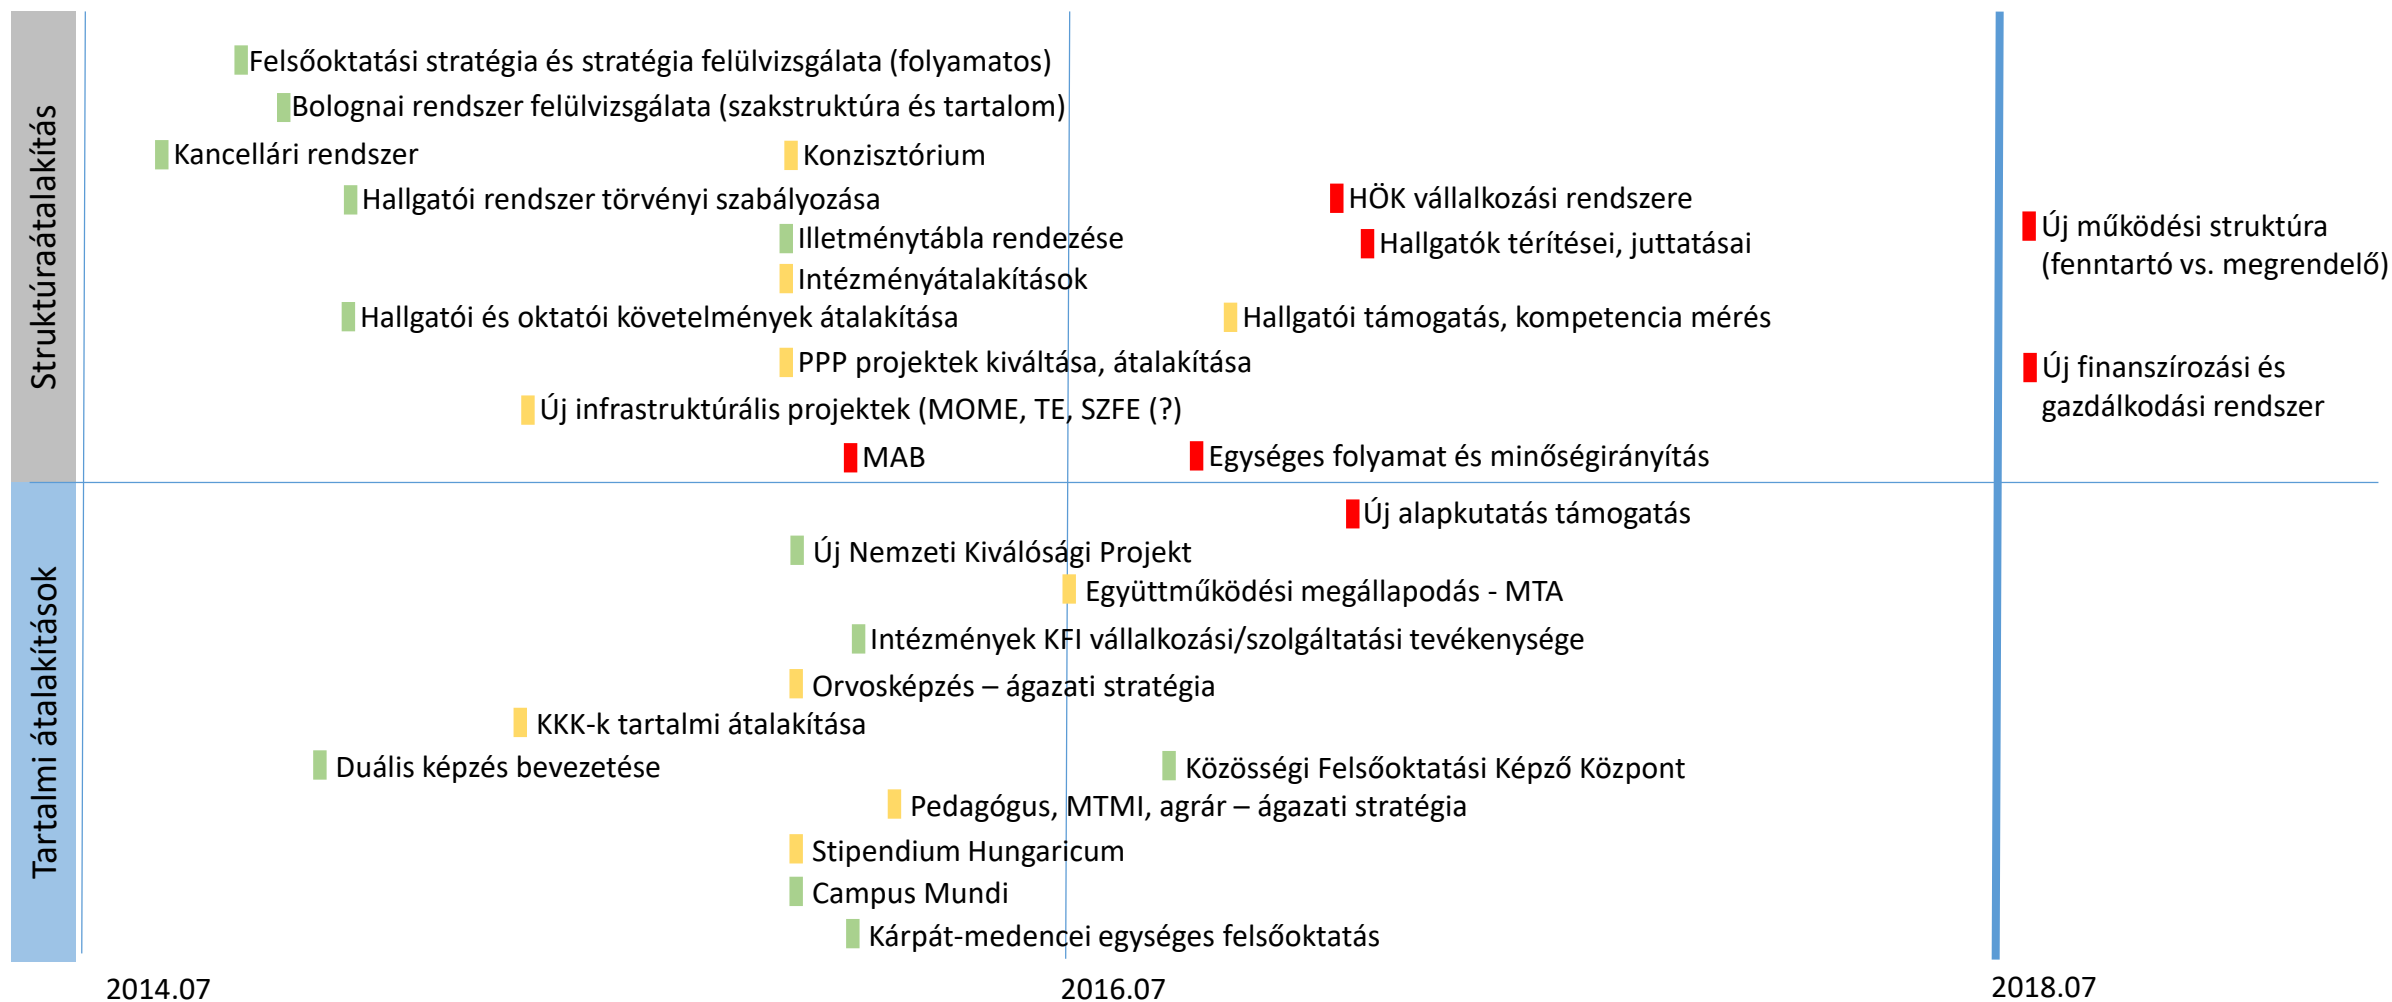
Struktúraátalakítás

Felsőoktatási stratégia és stratégia felülvizsgálata (folyamatos)
Bolognai rendszer felülvizsgálata (szakstruktúra és tartalom)
Kancellári rendszer
Konzisztórium
Hallgatói rendszer törvényi szabályozása
HÖK vállalkozási rendszere
Illetménytábla rendezése
Hallgatók térítései, juttatásai
Új működési struktúra (fenntartó vs. megrendelő)
Intézményátalakítások
Hallgatói és oktatói követelmények átalakítása
Hallgatói támogatás, kompetencia mérés
PPP projektek kiváltása, átalakítása
Új finanszírozási és gazdálkodási rendszer
Új infrastruktúrális projektek (MOME, TE, SZFE (?)
MAB
Egységes folyamat és minőségirányítás

Tartalmi átalakítások

Új alapkutatás támogatás
Új Nemzeti Kiválósági Projekt
Együttműködési megállapodás - MTA
Intézmények KFI vállalkozási/szolgáltatási tevékenysége
Orvosképzés – ágazati stratégia
KKK-k tartalmi átalakítása
Duális képzés bevezetése
Közösségi Felsőoktatási Képző Központ
Pedagógus, MTMI, agrár – ágazati stratégia
Stipendium Hungaricum
Campus Mundi
Kárpát-medencei egységes felsőoktatás

2014.07
2016.07
2018.07